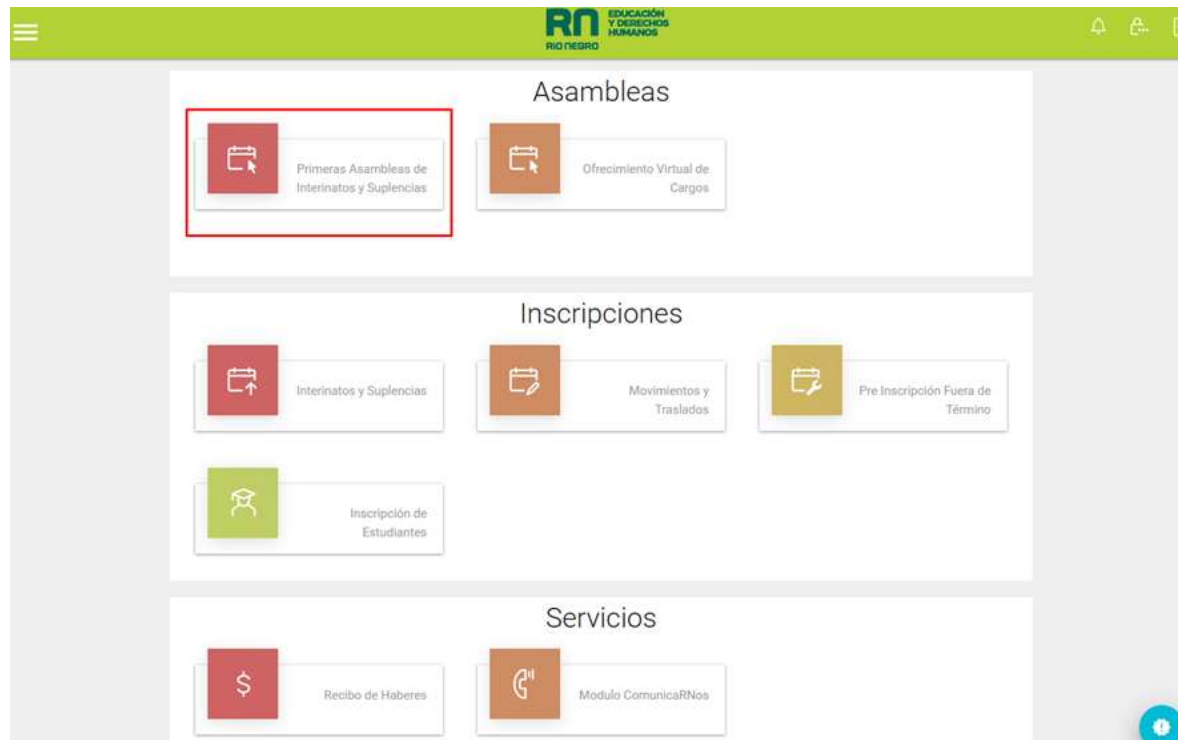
RN EDUCACIÓN Y DERECHOS HUMANOS
RIO NEGRO

Asambleas

Primeras Asambleas de Interinatos y Suplencias

Ofrecimiento Virtual de Cargos

Inscripciones

Interinatos y Suplencias

Movimientos y Traslados

Pre Inscripción Fuera de Término

Inscripción de Estudiantes

Servicios

$

Recibo de Haberes

Modulo ComunicaRNos